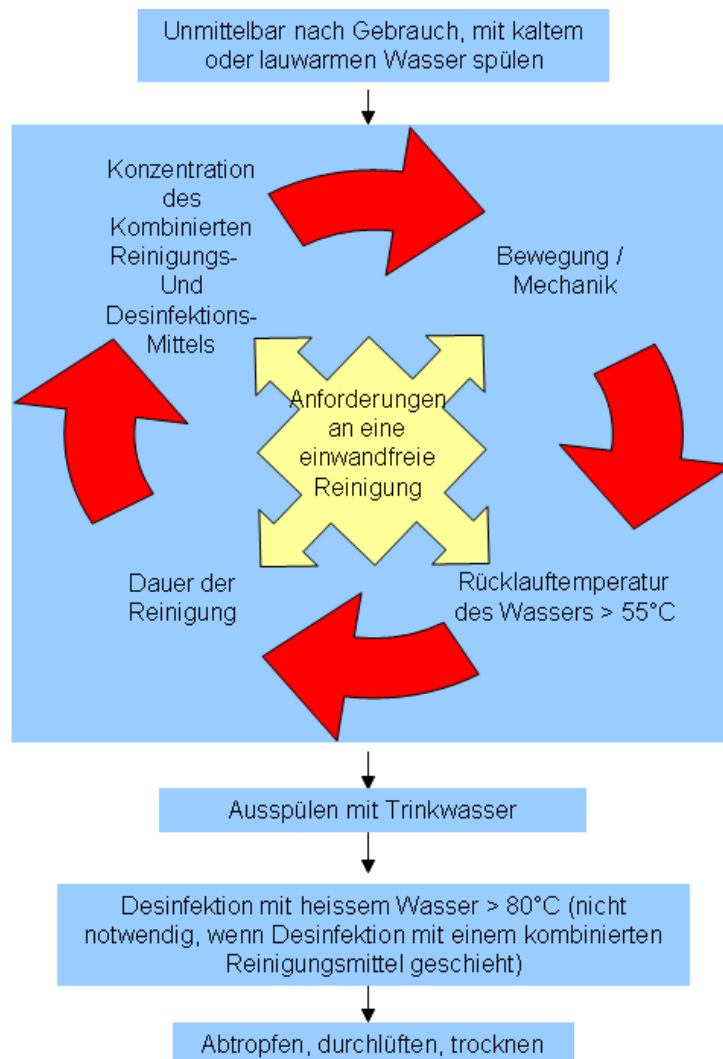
Unmittelbar nach Gebrauch, mit kaltem oder lauwarmen Wasser spülen

Konzentration des Kombinierten Reinigungs- Und Desinfektions- Mittels

Bewegung / Mechanik

Anforderungen an eine einwandfreie Reinigung

Dauer der Reinigung

Rücklauftemperatur des Wassers > 55°C

Ausspülen mit Trinkwasser

Desinfektion mit heissem Wasser > 80°C (nicht notwendig, wenn Desinfektion mit einem kombinierten Reinigungsmittel geschieht)

Abtropfen, durchlüften, trocknen